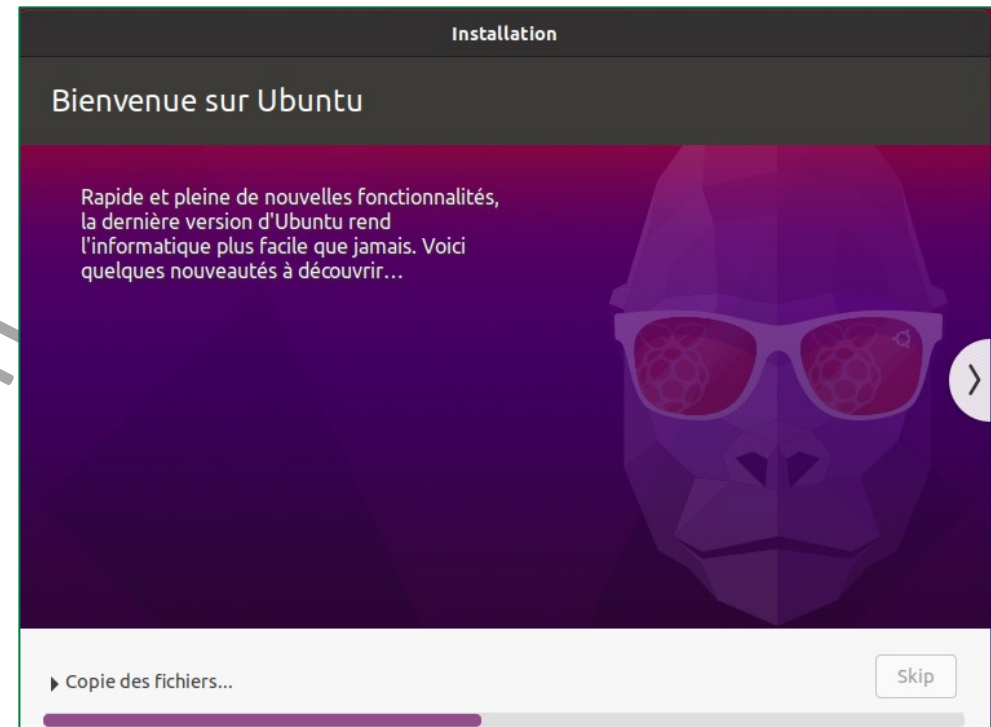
Installation

Bienvenue sur Ubuntu

Rapide et pleine de nouvelles fonctionnalités, la dernière version d'Ubuntu rend l'informatique plus facile que jamais. Voici quelques nouveautés à découvrir…

Copie des fichiers…

Skip